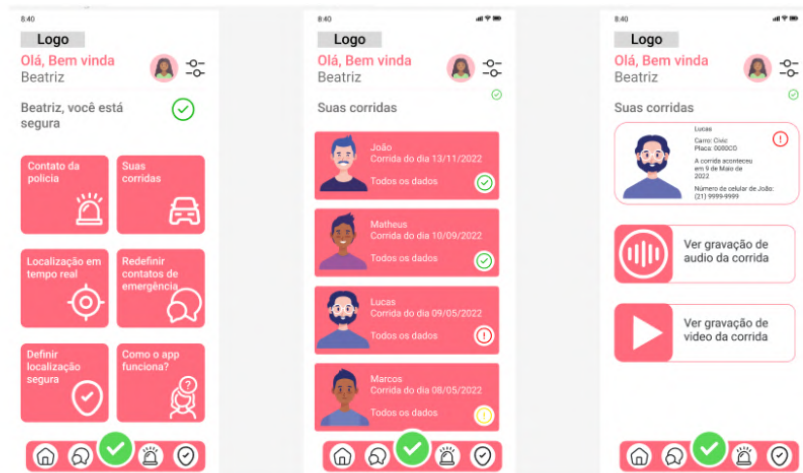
8:40

Logo

Olá, Bem vinda
Beatriz

Beatriz, você está segura

Contato da polícia

Suas corridas

Localização em tempo real

Redefinir contatos de emergência

Definir localização segura

Como o app funciona?

8:40

Logo

Olá, Bem vinda
Beatriz

Suas corridas

João
Corrida do dia 13/11/2022
Todos os dados

Matheus
Corrida do dia 10/09/2022
Todos os dados

Lucas
Corrida do dia 09/05/2022
Todos os dados

Marcos
Corrida do dia 08/05/2022
Todos os dados

8:40

Logo

Olá, Bem vinda
Beatriz

Suas corridas

Lucas
Carro: Civic
Placa: 0000CO
A corrida aconteceu em 9 de Maio de 2022
Número de celular de João: (21) 9999-9999

Ver gravação de audio da corrida

Ver gravação de vídeo da corrida